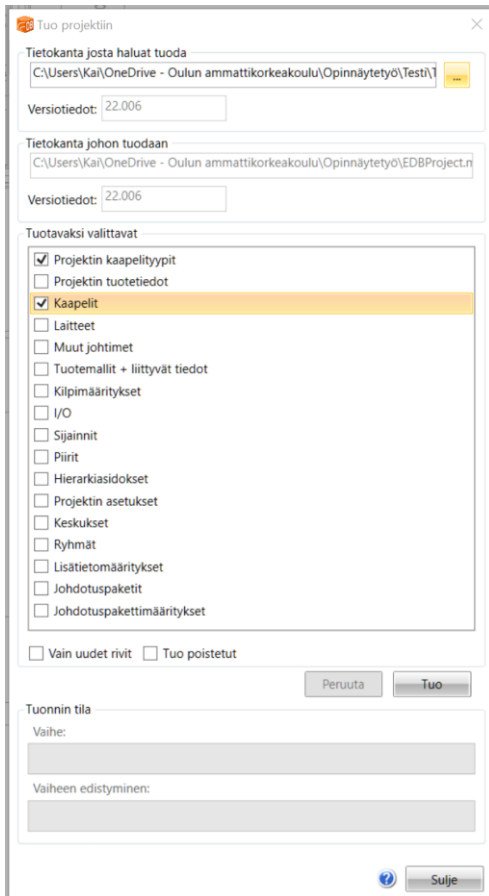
Tuo projektiin

Tietokanta josta haluat tuoda
C:\Users\Kai\OneDrive - Oulun ammattikorkeakoulu\Opinnäytetyö\Testi\T ...
Versiotiedot: 22.006

Tietokanta johon tuodaan
C:\Users\Kai\OneDrive - Oulun ammattikorkeakoulu\Opinnäytetyö\EDBProject.n
Versiotiedot: 22.006

Tuotavaksi valittavat
☑ Projektin kaapelityypit
☐ Projektin tuotetiedot
☑ Kaapelit
☐ Laitteet
☐ Muut johtimet
☐ Tuotemallit + liittyvät tiedot
☐ Kilpimääritykset
☐ I/O
☐ Sijainnit
☐ Piirit
☐ Hierarkiasidokset
☐ Projektin asetukset
☐ Keskukset
☐ Ryhmät
☐ Lisätietomääritykset
☐ Johdotuspaketit
☐ Johdotuspakettimääritykset

☐ Vain uudet rivit ☐ Tuo poistetut

Peruuta Tuo

Tuonnin tila
Vaihe:
Vaiheen edistyminen:

Sulje